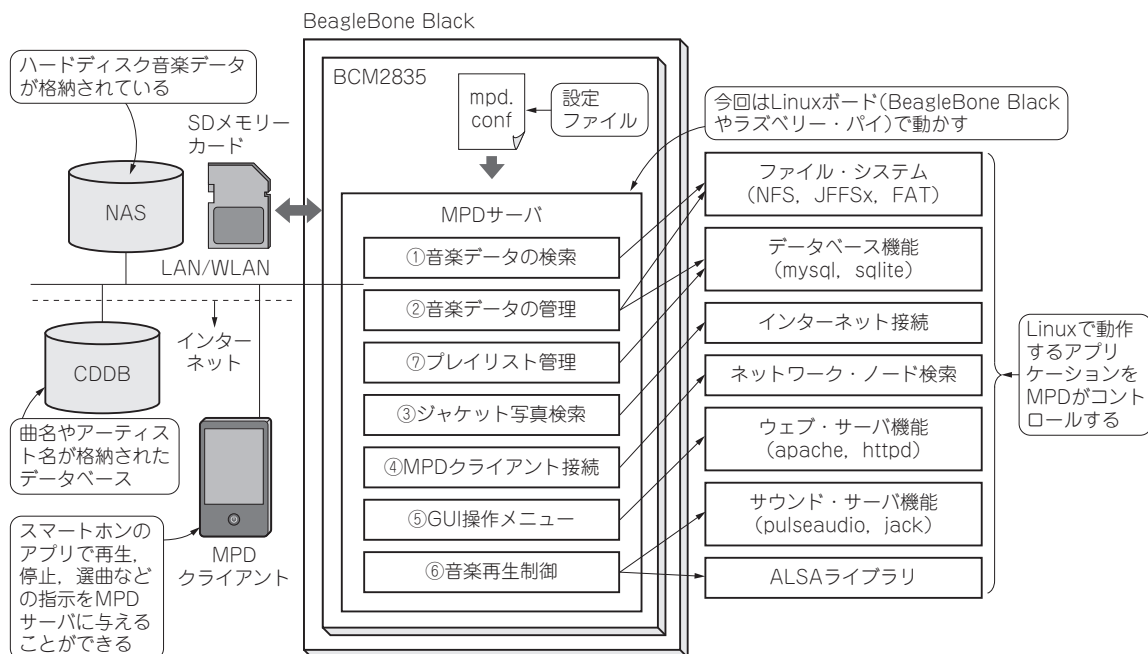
BeagleBone Black

ハードディスク音楽データが格納されている

BCM2835

mpd.conf

設定ファイル

今回はLinuxボード(BeagleBone Blackやラズベリー・パイ)で動かす

SDメモリーカード

NAS

MPDサーバ

①音楽データの検索

②音楽データの管理

⑦プレイリスト管理

③ジャケット写真検索

④MPDクライアント接続

⑤GUI操作メニュー

⑥音楽再生制御

LAN/WLAN

インターネット

CDDB

曲名やアーティスト名が格納されたデータベース

スマートホンのアプリで再生，停止，選曲などの指示をMPDサーバに与えることができる

MPDクライアント

ファイル・システム（NFS，JFFSx，FAT）

データベース機能（mysql，sqlite）

インターネット接続

ネットワーク・ノード検索

ウェブ・サーバ機能（apache，httpd）

サウンド・サーバ機能（pulseaudio，jack）

ALSAライブラリ

Linuxで動作するアプリケーションをMPDがコントロールする